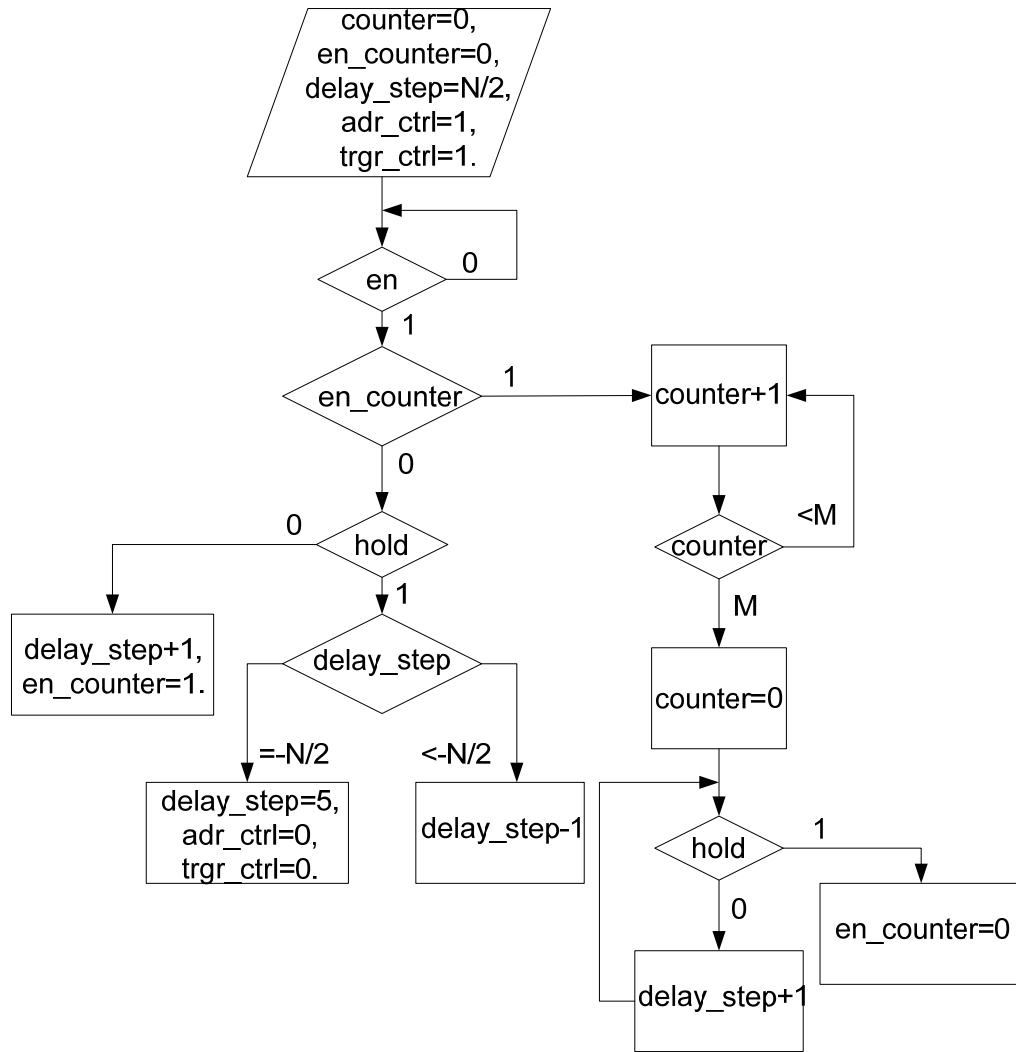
counter=0,
en_counter=0,
delay_step=N/2,
adr_ctrl=1,
trgr_ctrl=1.

en

0

1

en_counter

1

counter+1

0

<M

0

hold

counter

1

M

delay_step+1,
en_counter=1.

delay_step

counter=0

=-N/2

<-N/2

delay_step=5,
adr_ctrl=0,
trgr_ctrl=0.

delay_step-1

hold

1

0

en_counter=0

delay_step+1